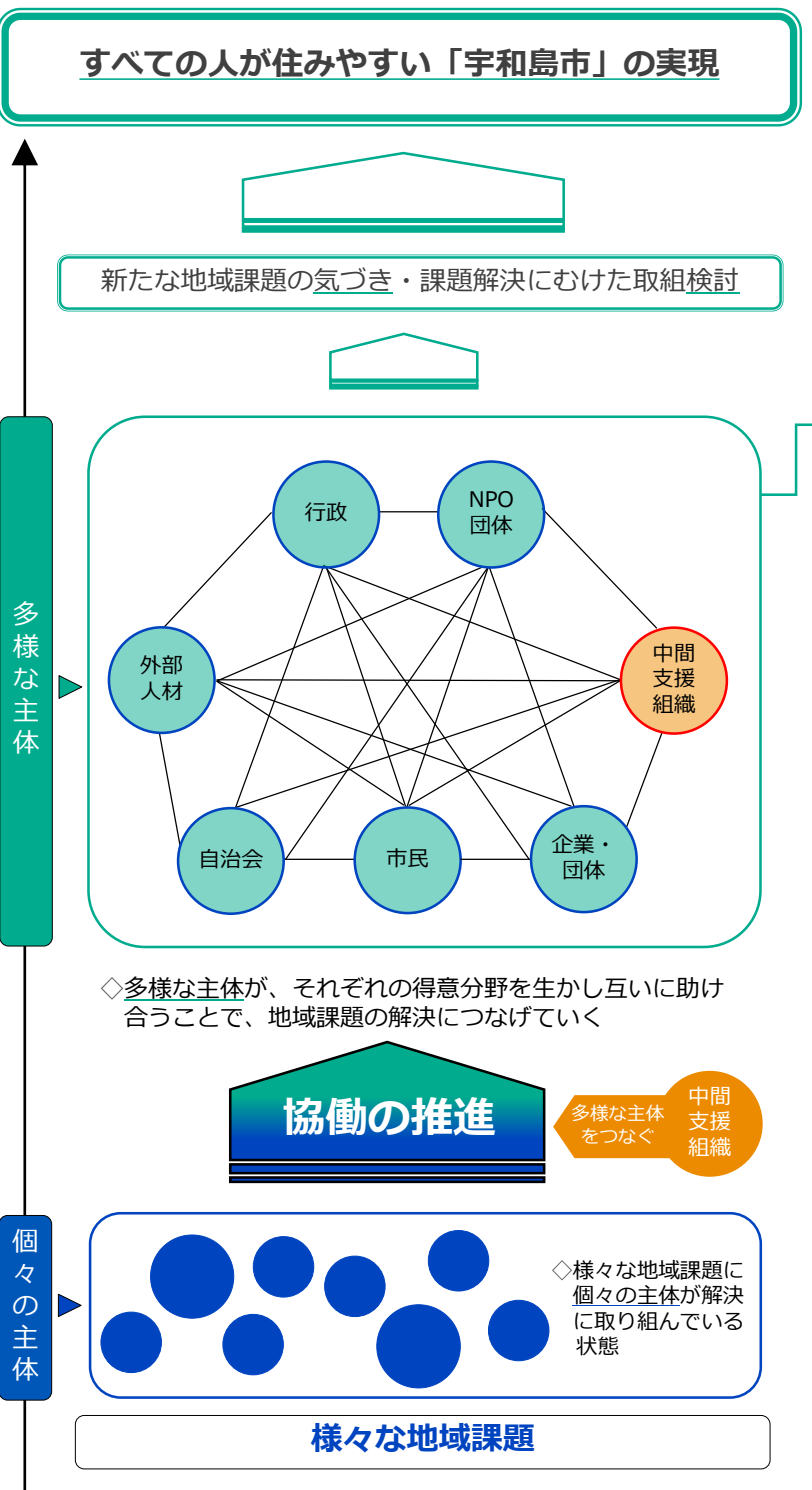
すべての人が住みやすい「宇和島市」の実現

新たな地域課題の気づき・課題解決にむけた取組検討

多様な主体

行政

NPO団体

外部人材

中間支援組織

自治会

市民

企業・団体

◇多様な主体が、それぞれの得意分野を生かし互いに助け合うことで、地域課題の解決につなげていく

協働の推進

多様な主体をつなぐ

中間支援組織

個々の主体

◇様々な地域課題に個々の主体が解決に取り組んでいる状態

様々な地域課題